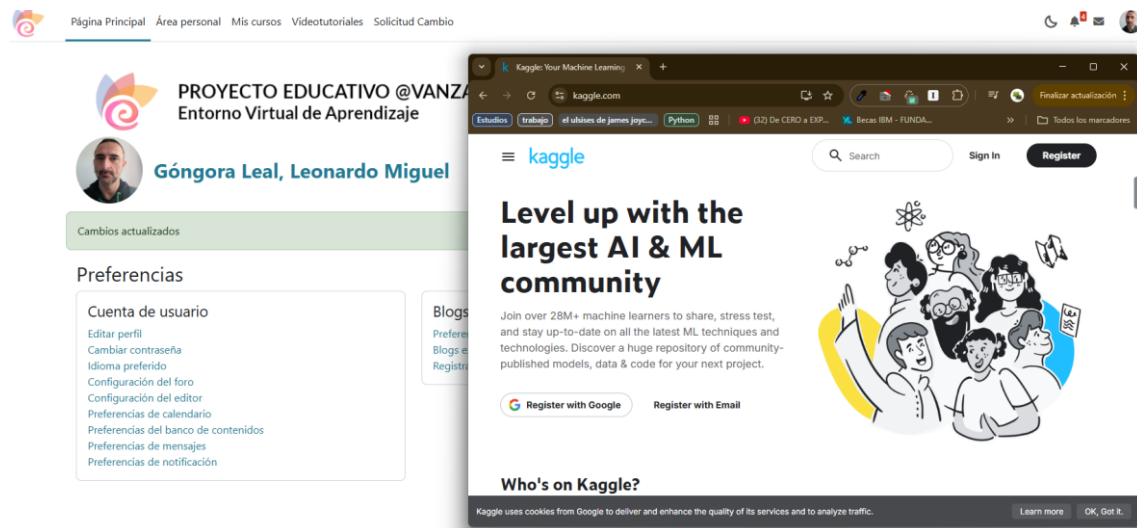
Página Principal Área personal Mis cursos Videotutoriales Solicitud Cambio

PROYECTO EDUCATIVO @VANZA
Entorno Virtual de Aprendizaje

Góngora Leal, Leonardo Miguel

Cambios actualizados

Preferencias

Cuenta de usuario
Editar perfil
Cambiar contraseña
Idioma preferido
Configuración del foro
Configuración del editor
Preferencias de calendario
Preferencias del banco de contenidos
Preferencias de mensajes
Preferencias de notificación

Blogs
Prefere
Blogs e
Registra

Kaggle: Your Machine Learning
kaggle.com
Finalizar actualización
Estudios trabajo el ulsises de james joyc... Python (32) De CERO a EXP... Becas IBM - FUNDA... Todos los marcadores

kaggle
Search
Sign In
Register

Level up with the largest AI & ML community

Join over 28M+ machine learners to share, stress test, and stay up-to-date on all the latest ML techniques and technologies. Discover a huge repository of community-published models, data & code for your next project.

Register with Google
Register with Email

Who's on Kaggle?

Kaggle uses cookies from Google to deliver and enhance the quality of its services and to analyze traffic.
Learn more
OK, Got it.